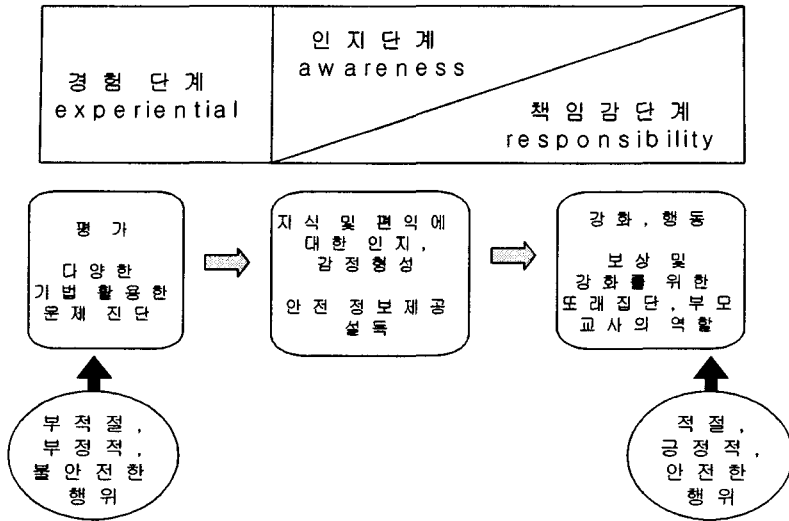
경험 단계
experiential

인지단계
awareness

책임감단계
responsibility

평가

다양한 기법 활용한 문제 진단

지식 및 편익에 대한 인지, 감정형성

안전 정보제공 설득

강화, 행동

보상 및 강화를 위한 또래집단, 부모 교사의 역할

부적절, 부정적, 불안전한 행위

적절, 긍정적, 안전한 행위